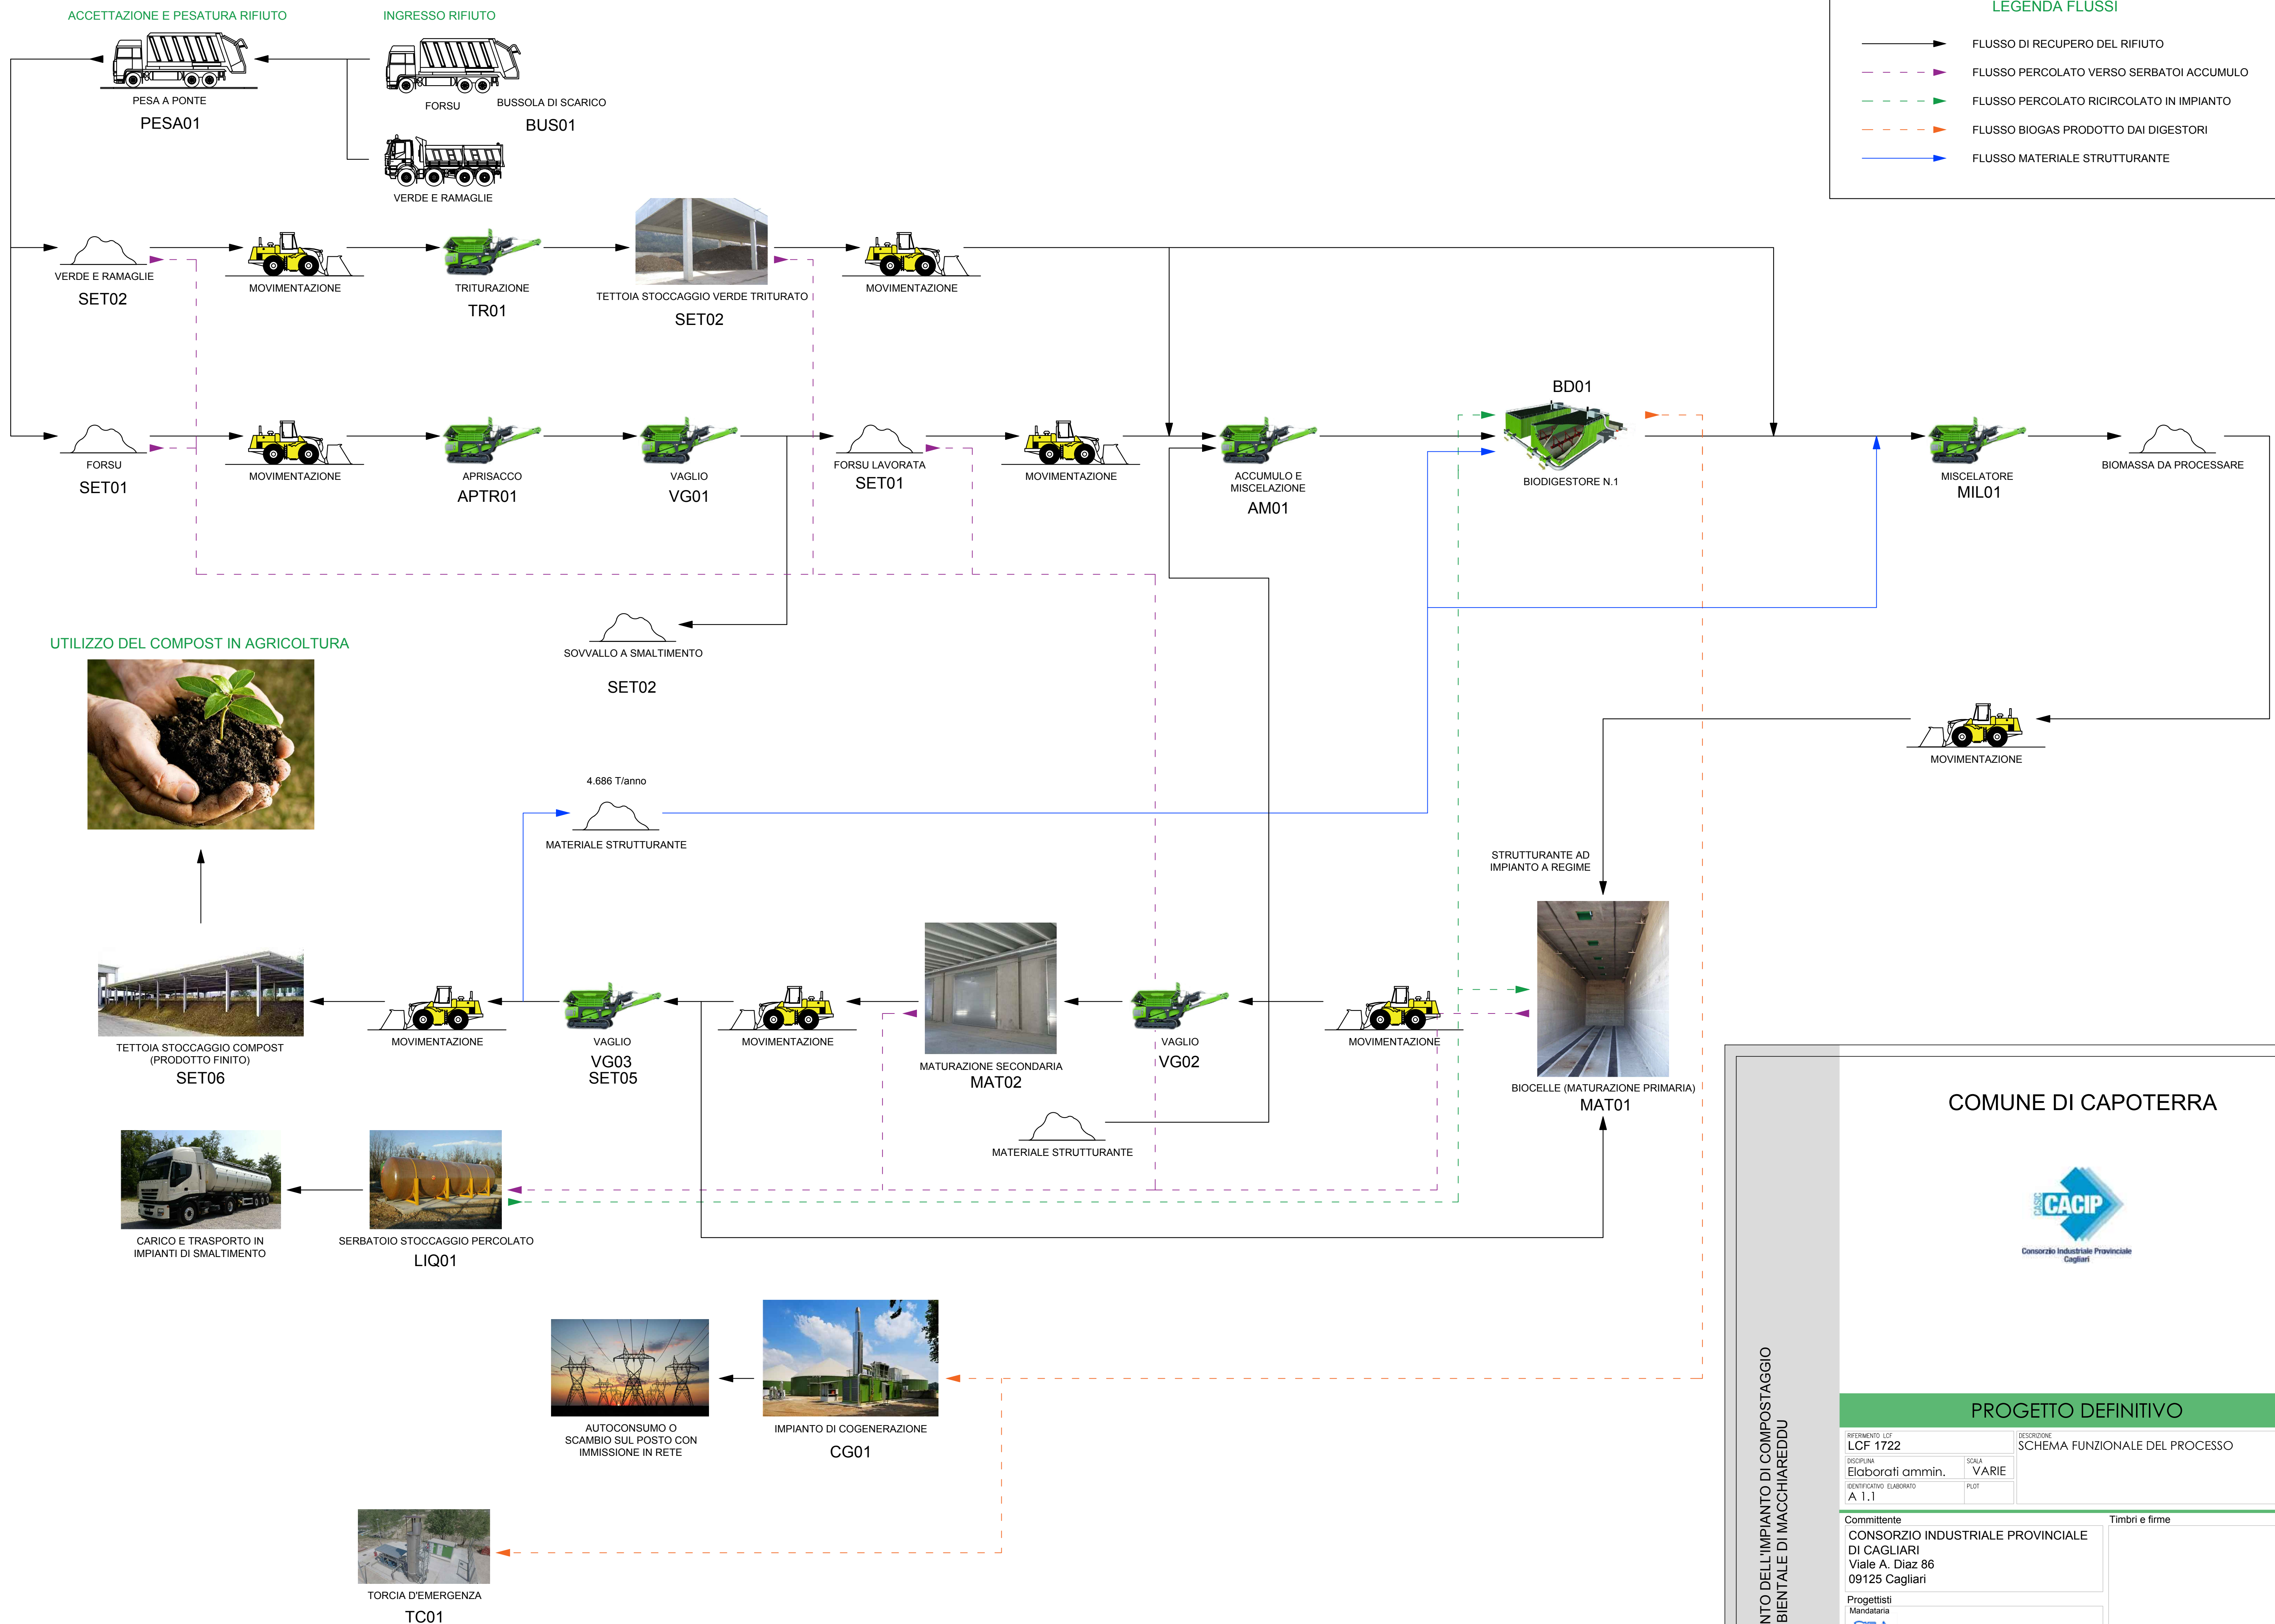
ACCETTAZIONE E PESATURA RIFIUTO
INGRESSO RIFIUTO
LEGENDA FLUSSI
FLUSSO DI RECUPERO DEL RIFIUTO
FLUSSO PERCOLATO VERSO SERBATOI ACCUMULO
FLUSSO PERCOLATO RICIRCOLATO IN IMPIANTO
FLUSSO BIOGAS PRODOTTO DAI DIGESTORI
FLUSSO MATERIALE STRUTTURANTE

PESA A PONTE
PESA01
FORSU
BUSSOLA DI SCARICO
BUS01
VERDE E RAMAGLIE

VERDE E RAMAGLIE
SET02
MOVIMENTAZIONE
TRITURAZIONE
TR01
TETTOIA STOCCAGGIO VERDE TRITURATO
SET02
MOVIMENTAZIONE

BD01
FORSU
SET01
MOVIMENTAZIONE
APRISACCO
APTR01
VAGLIO
VG01
FORSU LAVORATA
SET01
MOVIMENTAZIONE
ACCUMULO E MISCELAZIONE
AM01
BIODIGESTORE N.1
MISCELATORE
MIL01
BIOMASSA DA PROCESSARE

UTILIZZO DEL COMPOST IN AGRICOLTURA
SOVVALLO A SMALTIMENTO
SET02
MOVIMENTAZIONE

4.686 T/anno
MATERIALE STRUTTURANTE
STRUTTURANTE AD IMPIANTO A REGIME

TETTOIA STOCCAGGIO COMPOST (PRODOTTO FINITO)
SET06
MOVIMENTAZIONE
VAGLIO
VG03
SET05
MOVIMENTAZIONE
MATURAZIONE SECONDARIA
MAT02
VAGLIO
VG02
MOVIMENTAZIONE
BIOCELLE (MATURAZIONE PRIMARIA)
MAT01
MATERIALE STRUTTURANTE

CARICO E TRASPORTO IN IMPIANTI DI SMALTIMENTO
SERBATOIO STOCCAGGIO PERCOLATO
LIQ01

AUTOCONSUMO O SCAMBIO SUL POSTO CON IMMISSIONE IN RETE
IMPIANTO DI COGENERAZIONE
CG01
TORCIA D'EMERGENZA
TC01

COMUNE DI CAPOTERRA
CACIP
Consorzio Industriale Provinciale Cagliari
NTO DELL'IMPIANTO DI COMPOSTAGGIO
BIENTALE DI MACCHIAREDDU
PROGETTO DEFINITIVO
RIFERIMENTO LCF
LCF 1722
DESCRIZIONE
SCHEMA FUNZIONALE DEL PROCESSO
DISCIPLINA
Elaborati ammin.
SCALA
VARIE
IDENTIFICATIVO ELABORATO
A 1.1
PLOT
Committente
CONSORZIO INDUSTRIALE PROVINCIALE DI CAGLIARI
Viale A. Diaz 86
09125 Cagliari
Timbri e firme
Progettisti
Mandataria